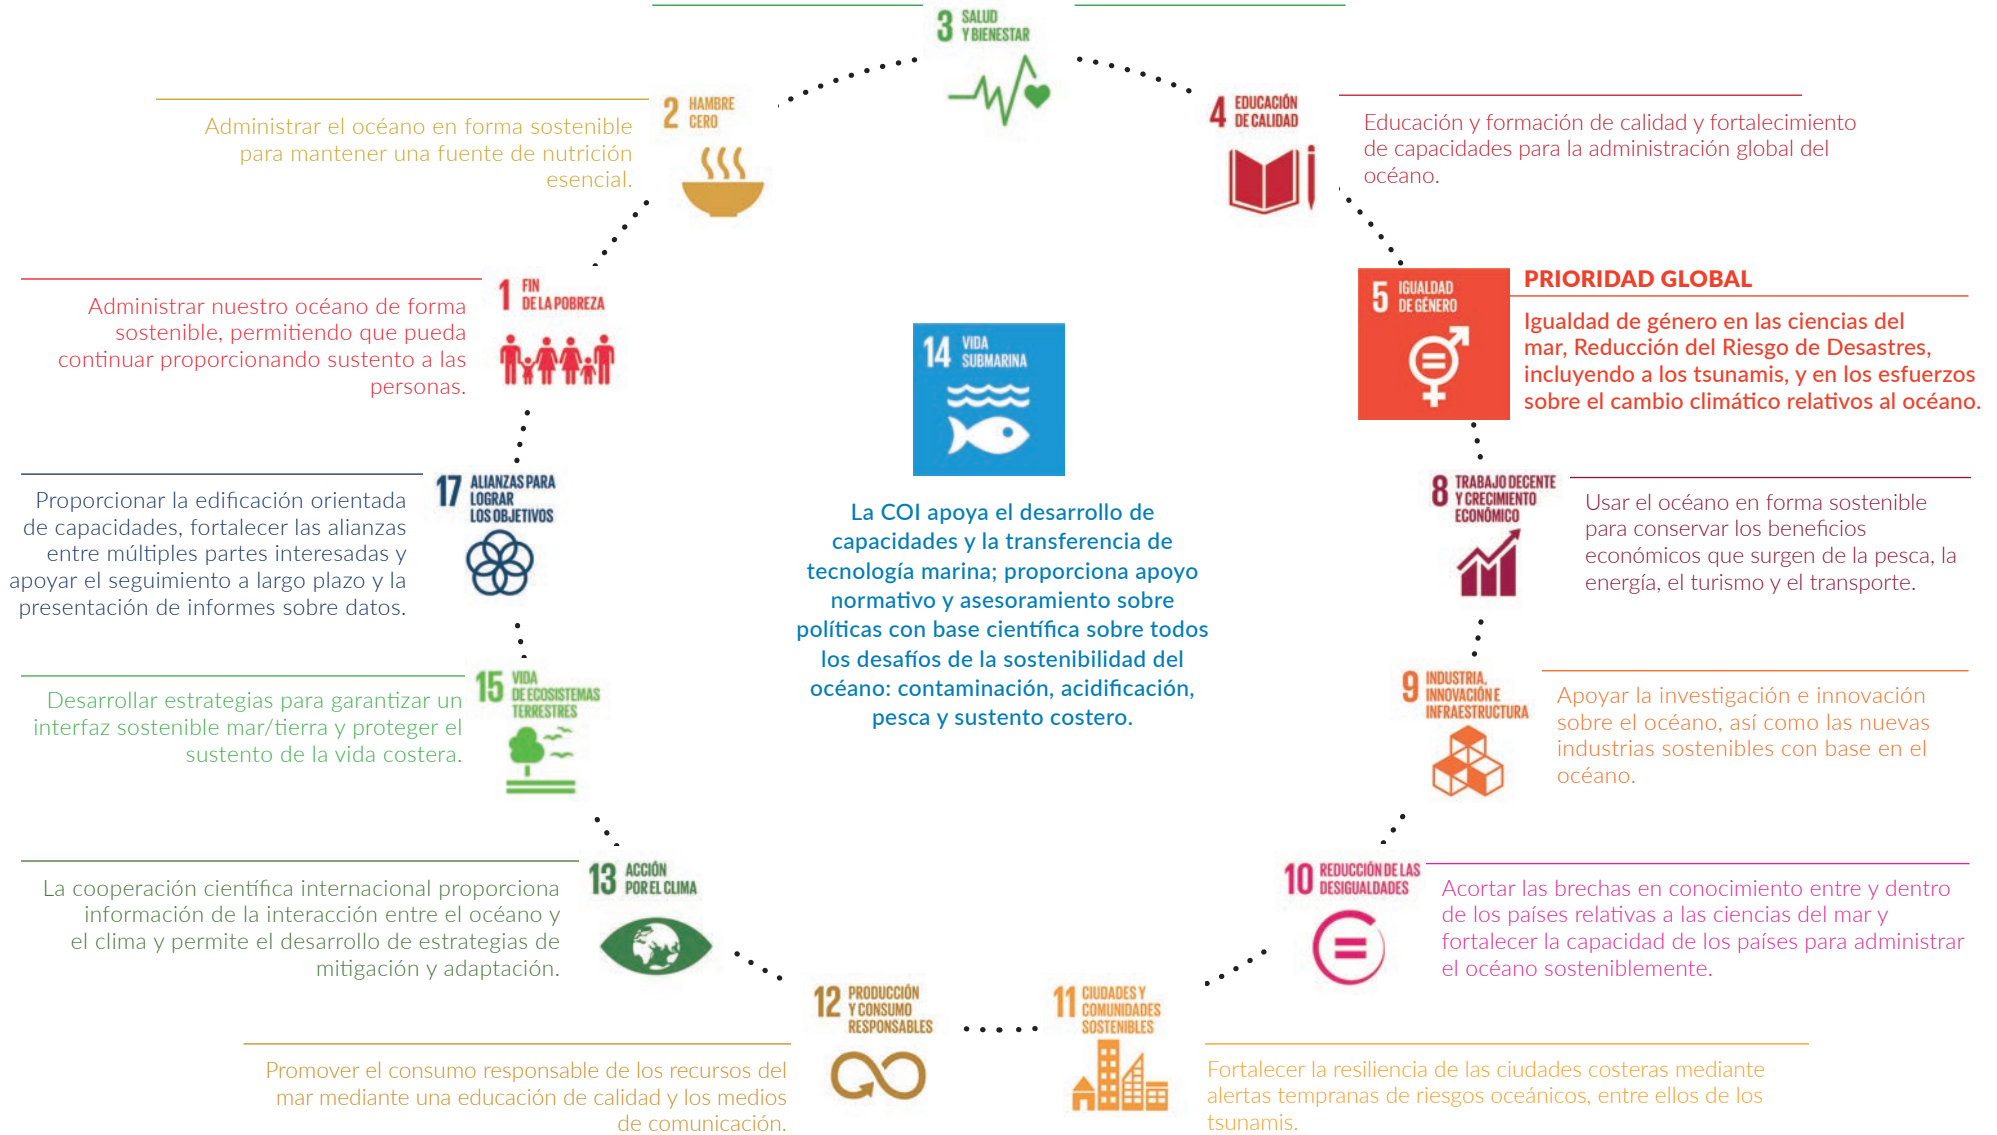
3 SALUD Y BIENESTAR

2 HAMBRE CERO

Administrar el océano en forma sostenible para mantener una fuente de nutrición esencial.

4 EDUCACIÓN DE CALIDAD

Educación y formación de calidad y fortalecimiento de capacidades para la administración global del océano.

1 FIN DE LA POBREZA

Administrar nuestro océano de forma sostenible, permitiendo que pueda continuar proporcionando sustento a las personas.

5 IGUALDAD DE GÉNERO

PRIORIDAD GLOBAL

Igualdad de género en las ciencias del mar, Reducción del Riesgo de Desastres, incluyendo a los tsunamis, y en los esfuerzos sobre el cambio climático relativos al océano.

14 VIDA SUBMARINA

La COI apoya el desarrollo de capacidades y la transferencia de tecnología marina; proporciona apoyo normativo y asesoramiento sobre políticas con base científica sobre todos los desafíos de la sostenibilidad del océano: contaminación, acidificación, pesca y sustento costero.

17 ALIANZAS PARA LOGRAR LOS OBJETIVOS

Proporcionar la edificación orientada de capacidades, fortalecer las alianzas entre múltiples partes interesadas y apoyar el seguimiento a largo plazo y la presentación de informes sobre datos.

8 TRABAJO DECENTE Y CRECIMIENTO ECONÓMICO

Usar el océano en forma sostenible para conservar los beneficios económicos que surgen de la pesca, la energía, el turismo y el transporte.

15 VIDA DE ECOSISTEMAS TERRESTRES

Desarrollar estrategias para garantizar un interfaz sostenible mar/tierra y proteger el sustento de la vida costera.

9 INDUSTRIA, INNOVACIÓN E INFRAESTRUCTURA

Apoyar la investigación e innovación sobre el océano, así como las nuevas industrias sostenibles con base en el océano.

13 ACCIÓN POR EL CLIMA

La cooperación científica internacional proporciona información de la interacción entre el océano y el clima y permite el desarrollo de estrategias de mitigación y adaptación.

10 REDUCCIÓN DE LAS DESIGUALDADES

Acortar las brechas en conocimiento entre y dentro de los países relativas a las ciencias del mar y fortalecer la capacidad de los países para administrar el océano sosteniblemente.

12 PRODUCCIÓN Y CONSUMO RESPONSABLES

11 CIUDADES Y COMUNIDADES SOSTENIBLES

Promover el consumo responsable de los recursos del mar mediante una educación de calidad y los medios de comunicación.

Fortalecer la resiliencia de las ciudades costeras mediante alertas tempranas de riesgos oceánicos, entre ellos de los tsunamis.